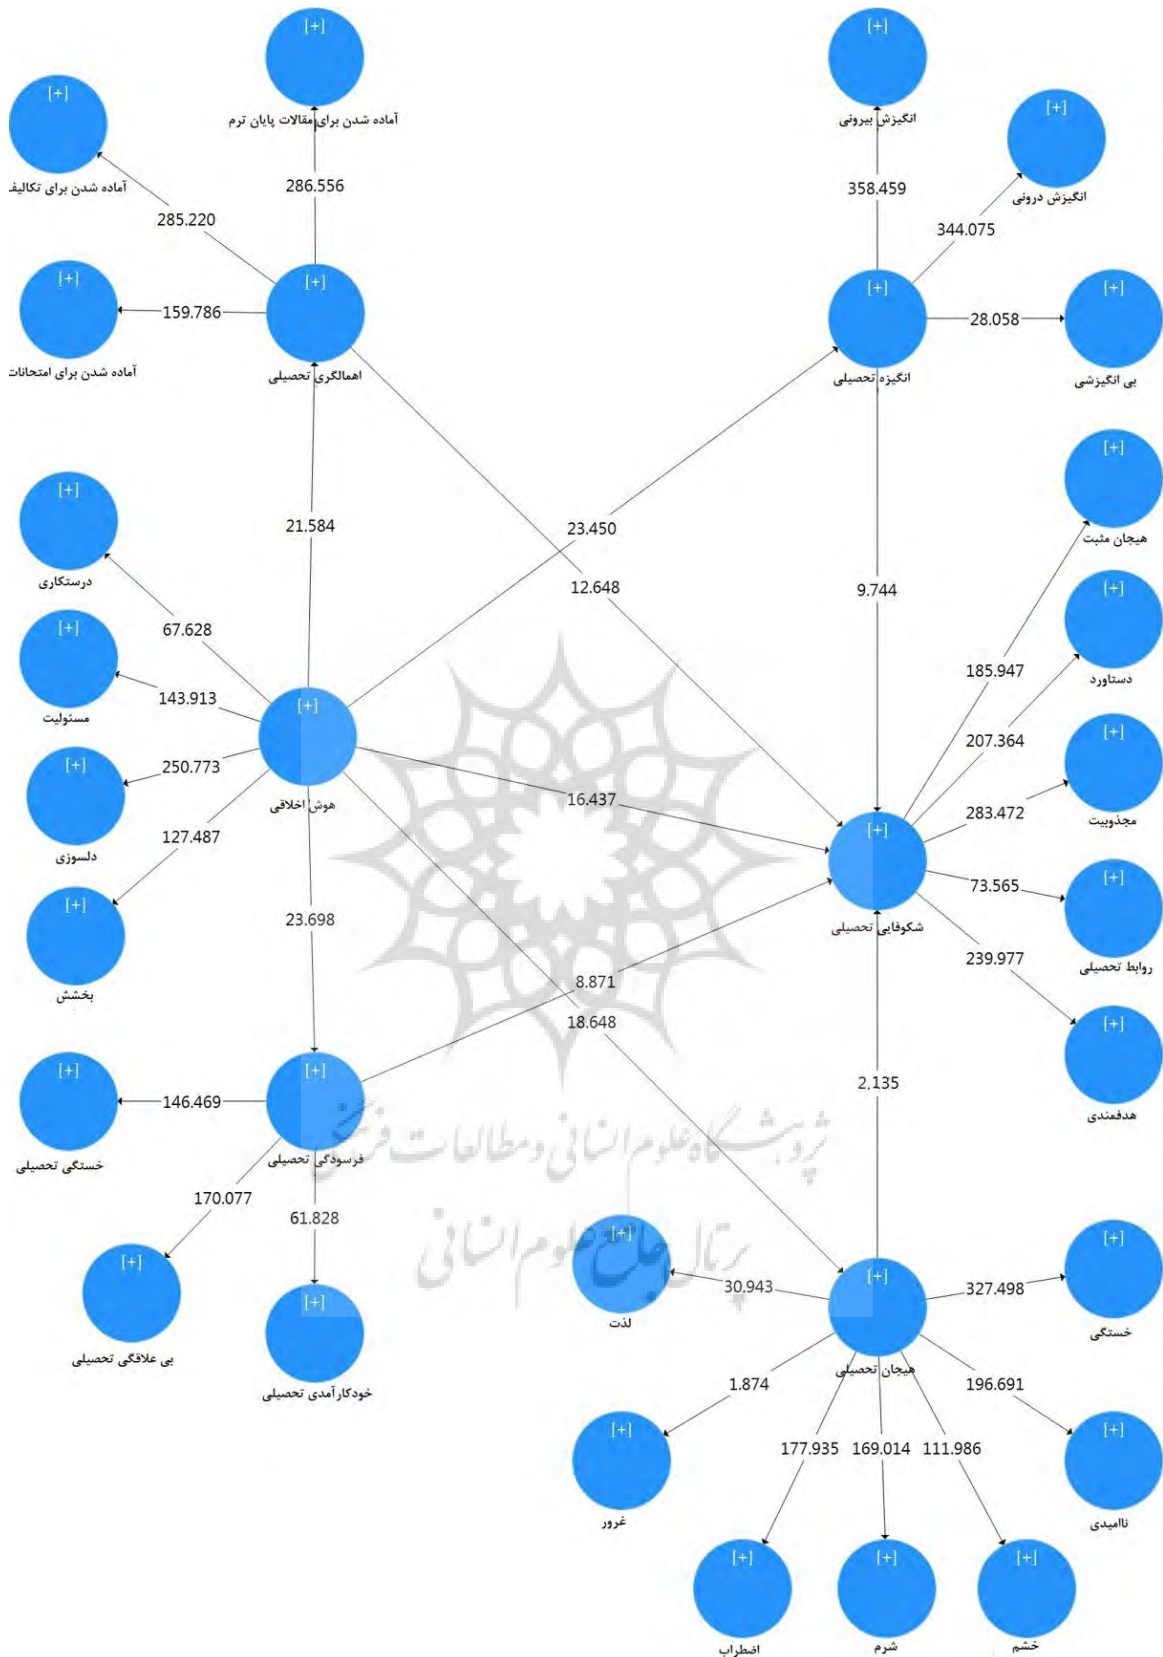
[+]
آماده شدن برای مقالات پایان ترم
[+]
آماده شدن برای تکالیف
286.556
285.220
[+]
آماده شدن برای امتحانات
159.786
[+]
اهمالگری تحصیلی
[+]
انگیزش بیرونی
[+]
انگیزش درونی
358.459
344.075
[+]
انگیزه تحصیلی
28.058
[+]
بی انگیزشی
[+]
درستکاری
21.584
23.450
12.648
9.744
[+]
هیجان مثبت
67.628
[+]
مسئولیت
143.913
[+]
دستاورد
185.947
207.364
[+]
هوش اخلاقی
[+]
مجذوبیت
[+]
دلسوزی
250.773
16.437
283.472
127.487
[+]
شکوفایی تحصیلی
73.565
[+]
روابط تحصیلی
[+]
بخشش
23.698
239.977
8.871
18.648
[+]
هدفمندی
[+]
خستگی تحصیلی
146.469
[+]
فرسودگی تحصیلی
2.135
170.077
61.828
[+]
لذت
30.943
[+]
هیجان تحصیلی
327.498
[+]
خستگی
[+]
بی علاقگی تحصیلی
[+]
خودکارآمدی تحصیلی
1.874
196.691
[+]
غرور
177.935
169.014
111.986
[+]
ناامیدی
[+]
اضطراب
[+]
شرم
[+]
خشم
پژوهشگاه علوم انسانی و مطالعات فرهنگی
پرتال جامع علوم انسانی